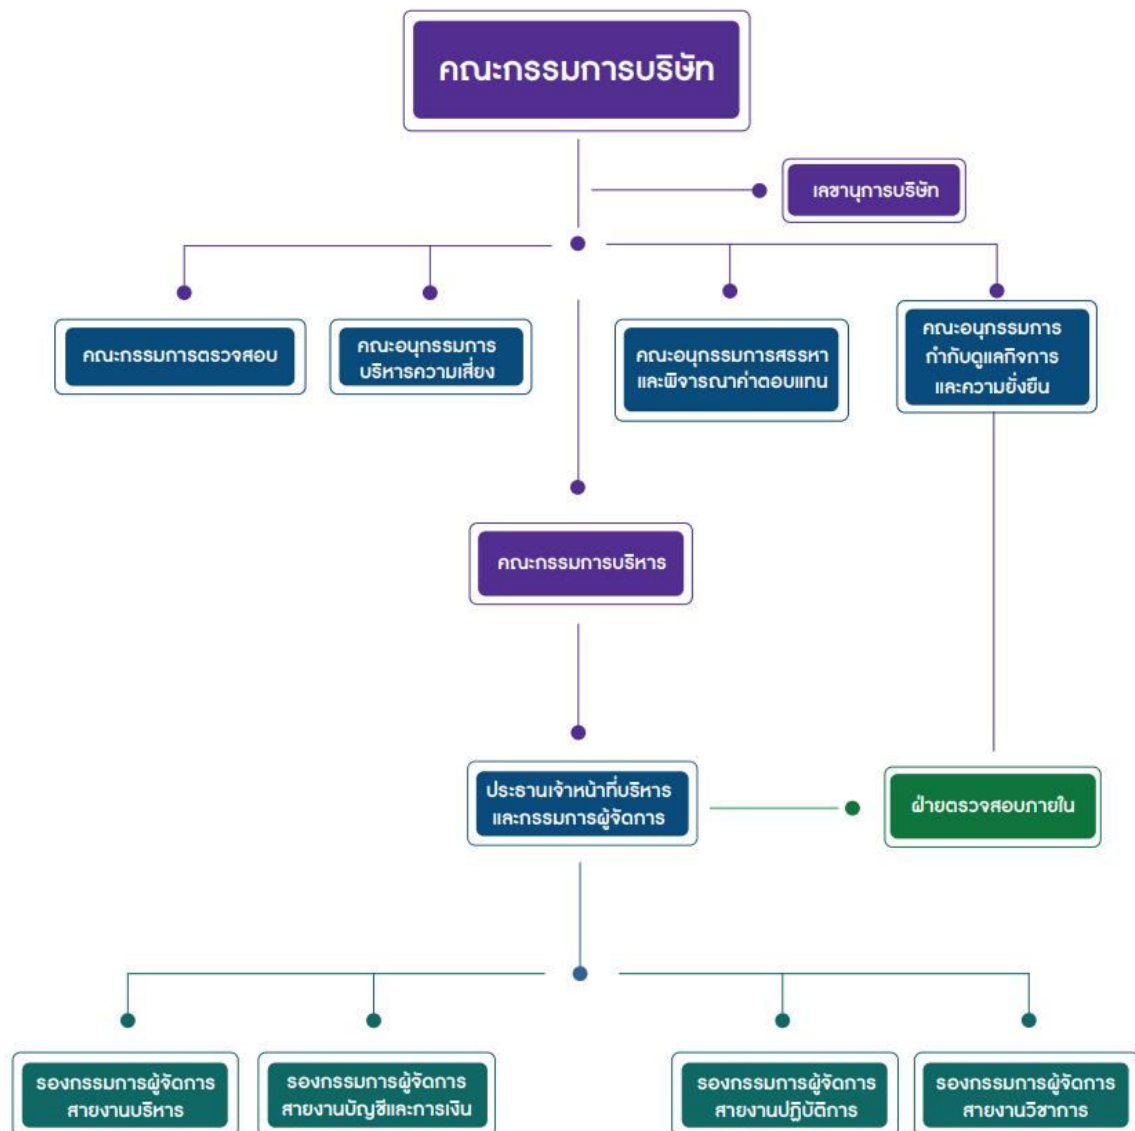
คณะกรรมการบริษัท

เลขานุการบริษัท

คณะกรรมการตรวจสอบ

คณะอนุกรรมการ บริหารความเสี่ยง

คณะอนุกรรมการสรรหา และพิจารณาค่าตอบแทน

คณะอนุกรรมการ กำกับดูแลกิจการ และความยั่งยืน

คณะกรรมการบริหาร

ประธานเจ้าหน้าที่บริหาร และกรรมการผู้จัดการ

ฝ่ายตรวจสอบภายใน

รองกรรมการผู้จัดการ สายงานบริหาร

รองกรรมการผู้จัดการ สายงานบัญชีและการเงิน

รองกรรมการผู้จัดการ สายงานปฏิบัติการ

รองกรรมการผู้จัดการ สายงานวิชาการ